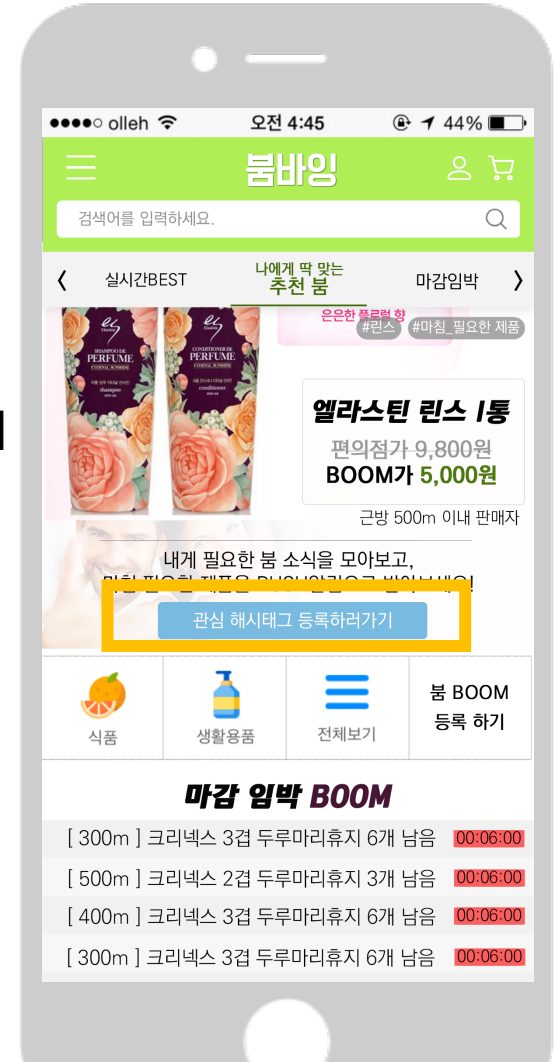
●●●●○ olleh 오전 4:45 44%

붐바잉

검색어를 입력하세요.

실시간BEST 나에게 딱 맞는 추천 붐 마감임박

은은한 플로럴 향 #린스 #마침_필요한 제품

PERFUME PERFUME

엘라스틴 린스 1통

편의점가 9,800원

BOOM가 5,000원

근방 500m 이내 판매자

내게 필요한 붐 소식을 모아보고,

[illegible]

관심 해시태그 등록하러가기

식품 생활용품 전체보기 붐 BOOM 등록 하기

마감 임박 BOOM

[ 300m ] 크리넥스 3겹 두루마리휴지 6개 남음 00:06:00

[ 500m ] 크리넥스 2겹 두루마리휴지 3개 남음 00:06:00

[ 400m ] 크리넥스 3겹 두루마리휴지 6개 남음 00:06:00

[ 300m ] 크리넥스 3겹 두루마리휴지 6개 남음 00:06:00